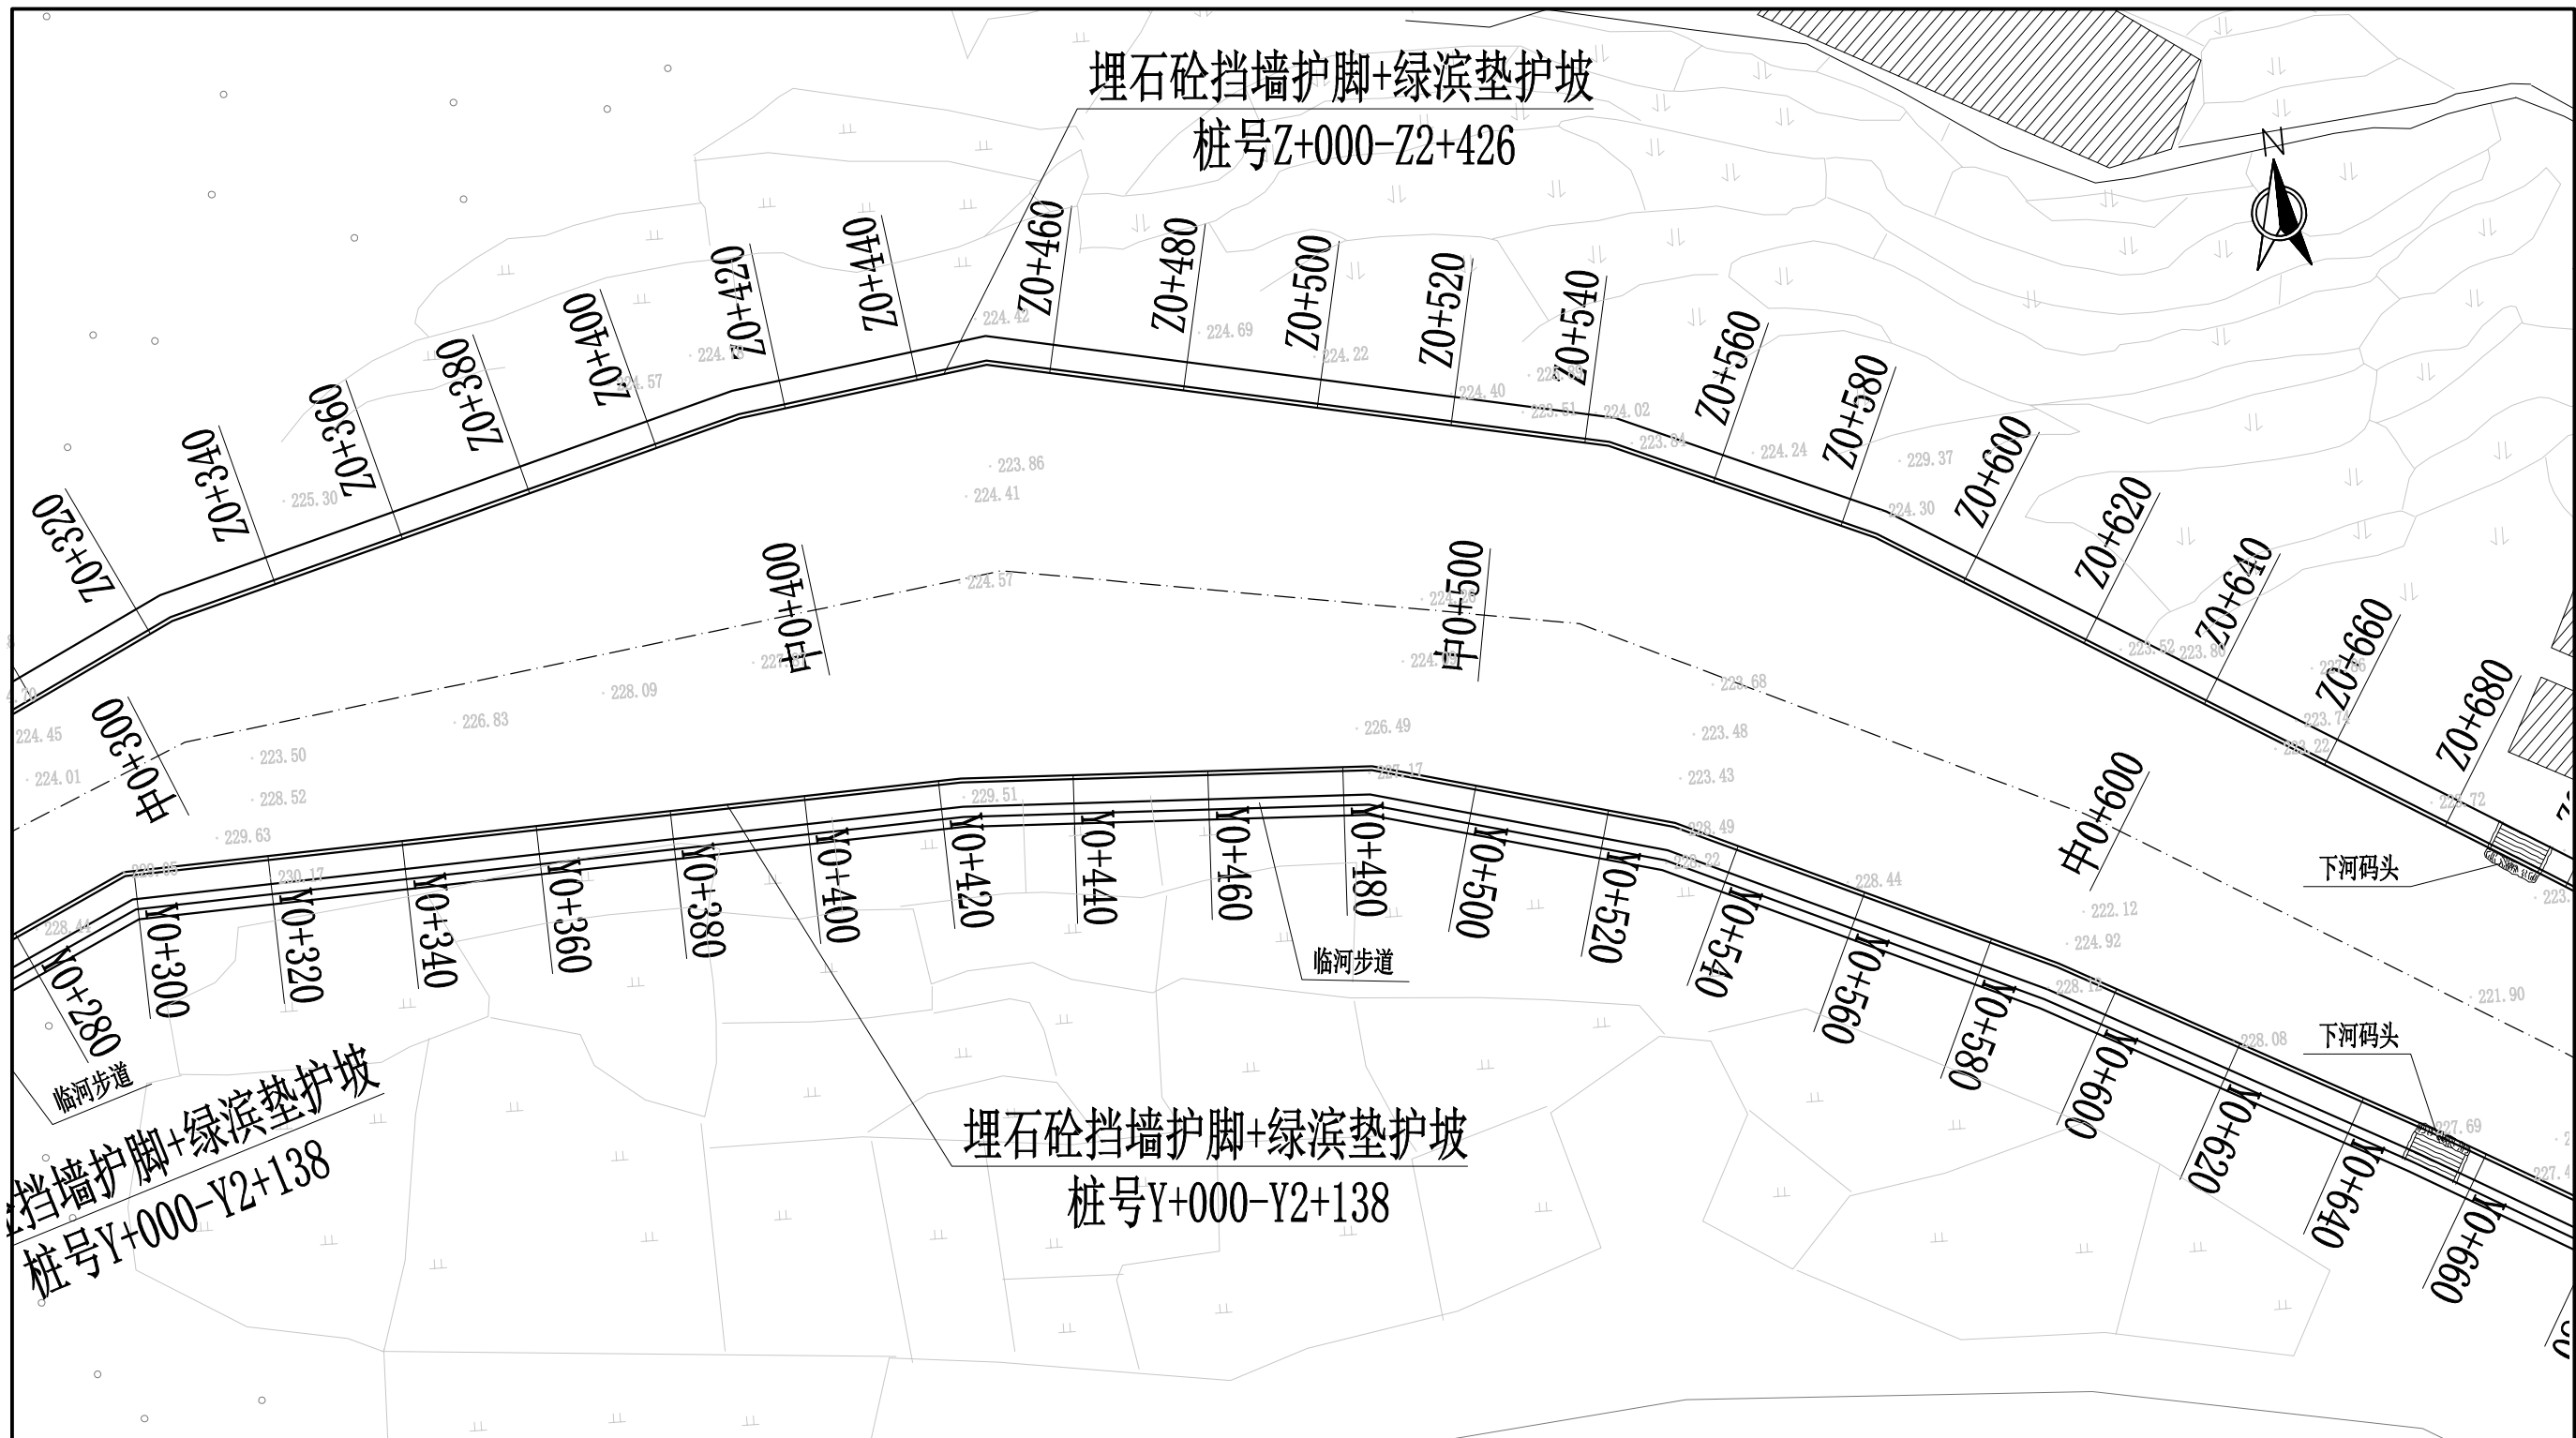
埋石砼挡墙护脚+绿滨垫护坡
桩号Z+000-Z2+426

N

Z0+320
Z0+340
Z0+360
Z0+380
Z0+400
Z0+420
Z0+440
Z0+460
Z0+480
Z0+500
Z0+520
Z0+540
Z0+560
Z0+580
Z0+600
Z0+620
Z0+640
Z0+660
Z0+680

224.42
224.69
224.22
224.57
224.40
224.02
223.84
224.24
229.37
224.30
225.30
223.86
224.41
224.57
223.52
223.80
223.74
223.22
223.72
223.68
223.48
223.43
228.49
228.44
222.12
224.92
221.90
228.08
227.69
226.49
228.09
226.83
223.50
228.52
229.63
229.51
230.17
224.45
224.01

中0+300
中0+400
中0+500
中0+600

下河码头
下河码头
临河步道
临河步道

Y0+280
Y0+300
Y0+320
Y0+340
Y0+360
Y0+380
Y0+400
Y0+420
Y0+440
Y0+460
Y0+480
Y0+500
Y0+520
Y0+540
Y0+560
Y0+580
Y0+600
Y0+620
Y0+640
Y0+660

埋石砼挡墙护脚+绿滨垫护坡
桩号Y+000-Y2+138

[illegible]挡墙护脚+绿滨垫护坡
桩号Y+000-Y2+138